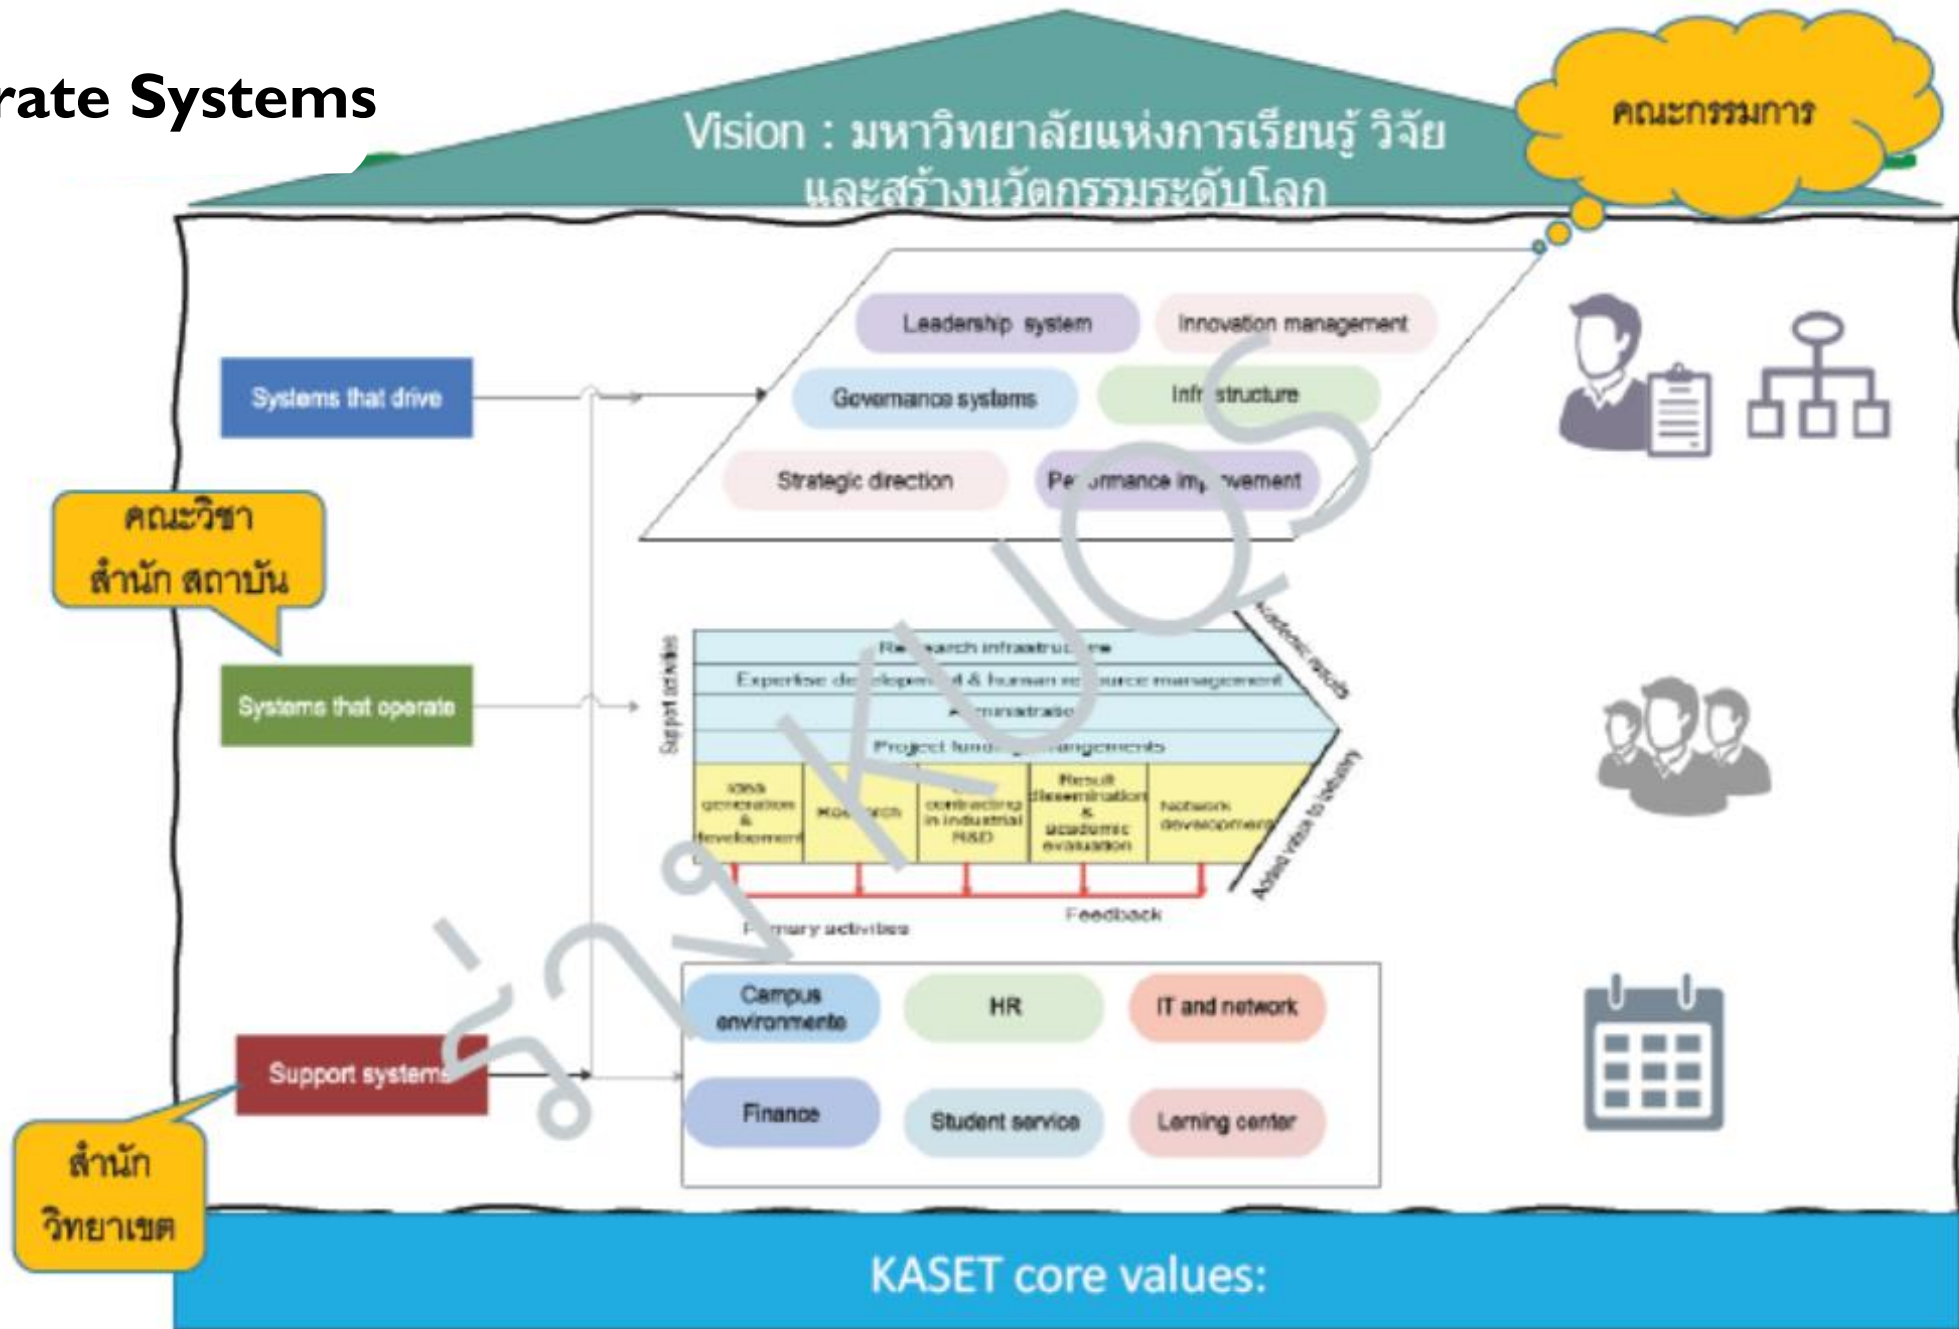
rate Systems

Vision : มหาวิทยาลัยแห่งการเรียนรู้ วิจัย และสร้างนวัตกรรมระดับโลก

คณะกรรมการ

Systems that drive

Leadership system

Innovation management

Governance systems

Infr structure

Strategic direction

Pe ormance im vement

คณะวิชา สำนัก สถาบัน

Systems that operate

Support activities

Re earch infrastruc re

Expertise de elopm t & human re ource management

A ministratio

Project fund angements

Idea generation & development

Res arch

contracting in industrial R&D

Result dissemination & academic evaluation

Network development

Academic results

Added value to industry

P mary activities

Feedback

Support systems

สำนัก วิทยาเขต

Campus environments

HR

IT and network

Finance

Student service

Lerning center

KASET core values:

ร่าง KUQS